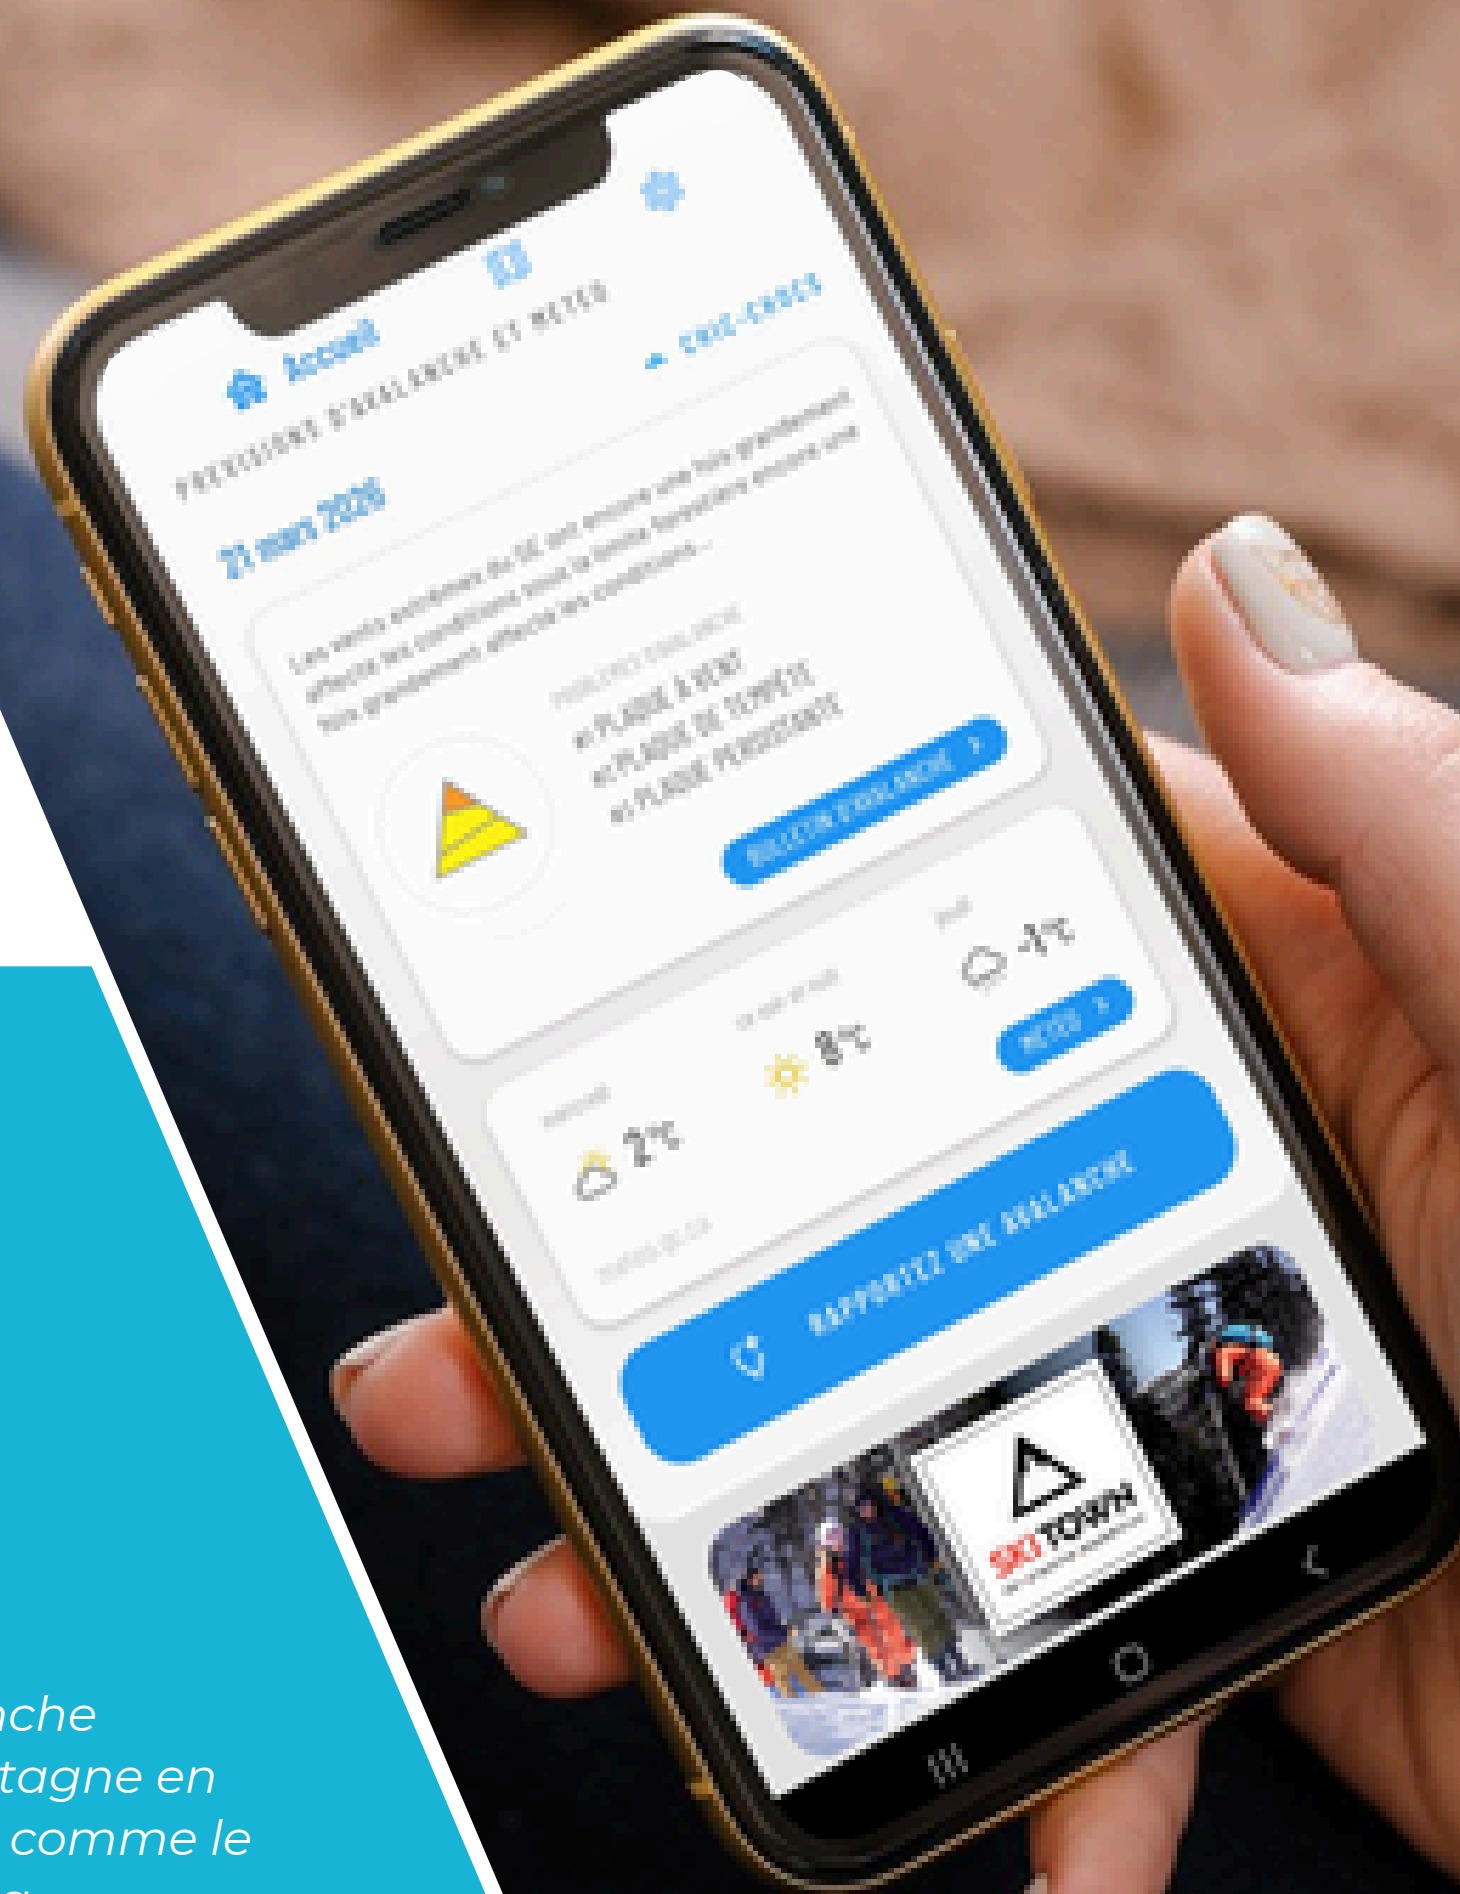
Accueil
PREVISIONS D'AVALANCHE ET METEO
CHIC-CHOCS
21 mars 2026
Les vents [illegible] du SE ont encore une fois grandement affecté les conditions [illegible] encore une fois grandement affecté les conditions...
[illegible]
#1 PLAQUE À VENT
#2 PLAQUE DE TEMPÊTE
#3 PLAQUE PERSISTANTE
BULLETIN D'AVALANCHE
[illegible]
$2°C$
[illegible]
$8°C$
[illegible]
$-1°C$
MÉTÉO
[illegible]
RAPPORTEZ UNE AVALANCHE
SKI TOWN
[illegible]
nche
tagne en
comme le